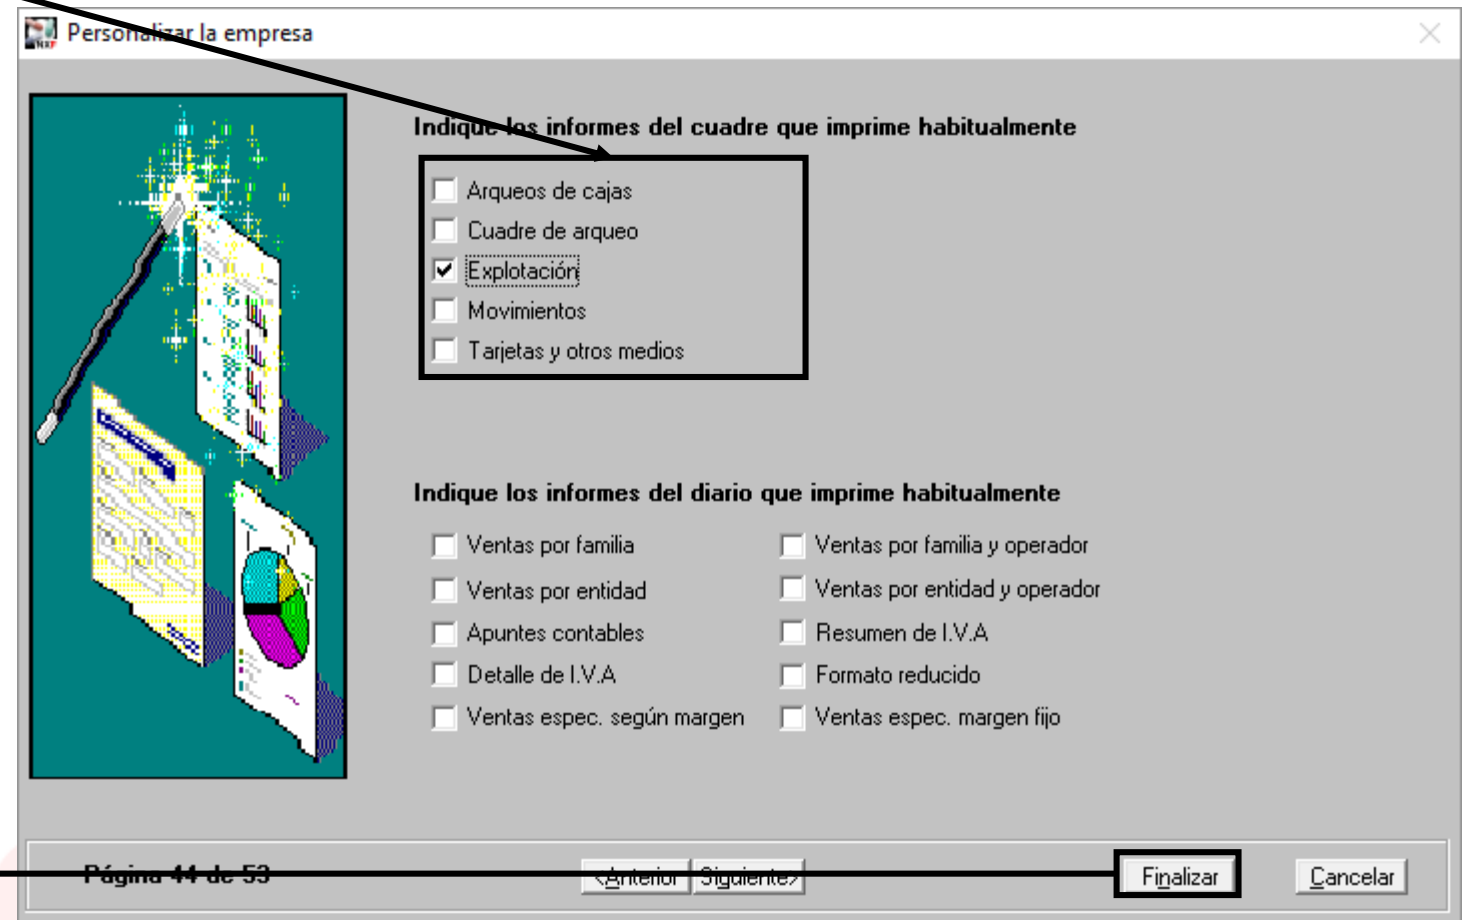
Personalizar la empresa

Indique los informes del cuadre que imprime habitualmente

Arqueos de cajas
Cuadre de arqueo
Explotación
Movimientos
Tarjetas y otros medios

Indique los informes del diario que imprime habitualmente

Ventas por familia
Ventas por entidad
Apuntes contables
Detalle de I.V.A
Ventas espec. según margen

Ventas por familia y operador
Ventas por entidad y operador
Resumen de I.V.A
Formato reducido
Ventas espec. margen fijo

Página 44 de 53

<Anterior
Siguiente>
Finalizar
Cancelar